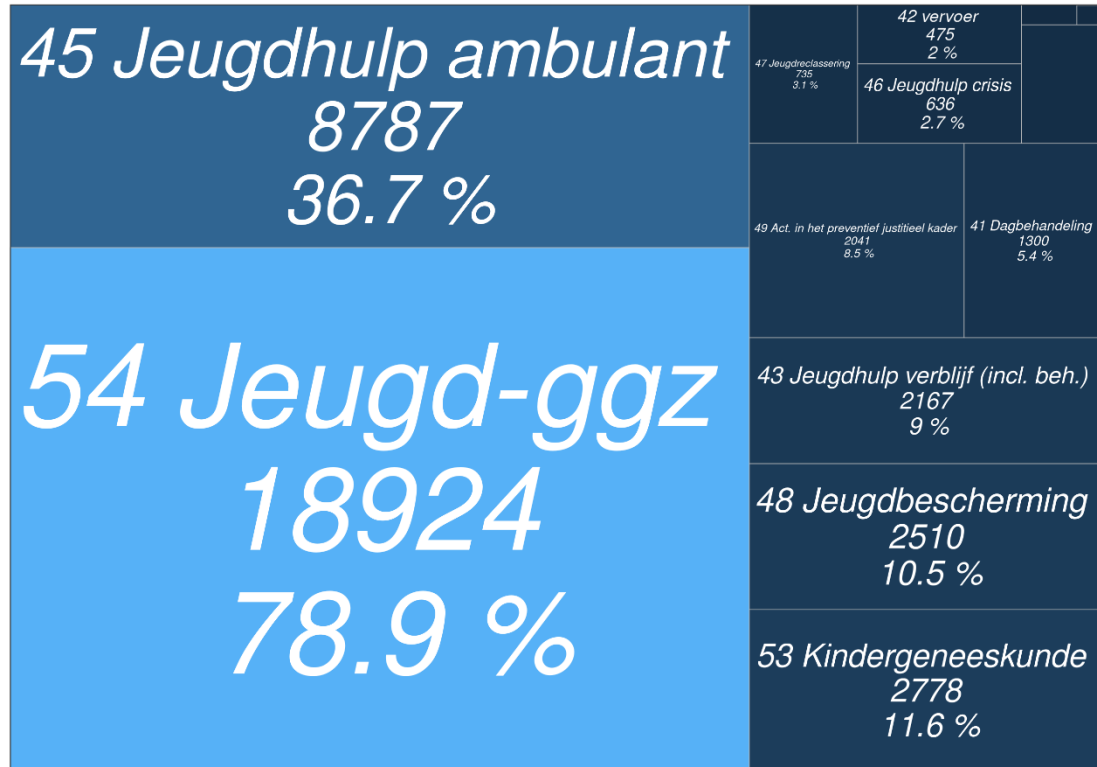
45 Jeugdhulp ambulant
8787
36.7 %

54 Jeugd-ggz
18924
78.9 %

47 Jeugdreclassering
735
3.1 %

42 vervoer
475
2 %

46 Jeugdhulp crisis
636
2.7 %

49 Act. in het preventief justitieel kader
2041
8.5 %

41 Dagbehandeling
1300
5.4 %

43 Jeugdhulp verblijf (incl. beh.)
2167
9 %

48 Jeugdbescherming
2510
10.5 %

53 Kindergeneeskunde
2778
11.6 %